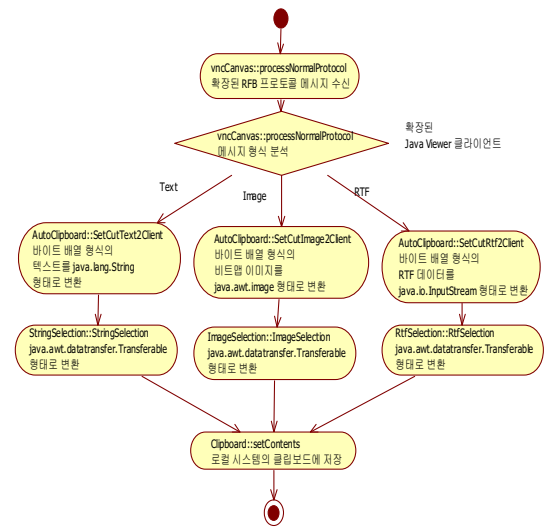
vncCanvas::processNormalProtocol
확장된 RFB 프로토콜 메시지 수신

vncCanvas::processNormalProtocol
메시지 형식 분석

확장된
Java Viewer 클라이언트

Text

Image

RTF

AutoClipboard::SetCutText2Client
바이트 배열 형식의
텍스트를 java.lang.String
형태로 변환

AutoClipboard::SetCutImage2Client
바이트 배열 형식의
비트맵 이미지를
java.awt.image 형태로 변환

AutoClipboard::SetCutRtf2Client
바이트 배열 형식의
RTF 데이터를
java.io.InputStream 형태로 변환

StringSelection::StringSelection
java.awt.datatransfer.Transferable
형태로 변환

ImageSelection::ImageSelection
java.awt.datatransfer.Transferable
형태로 변환

RtfSelection::RtfSelection
java.awt.datatransfer.Transferable
형태로 변환

Clipboard::setContents
로컬 시스템의 클립보드에 저장